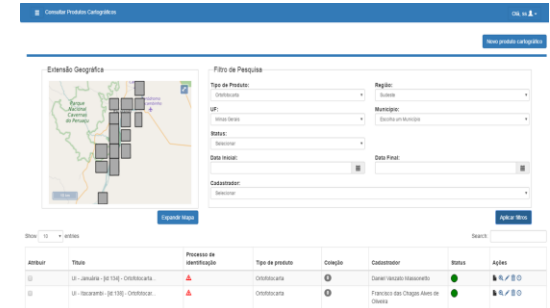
Consultar Produtos Cartográficos

Olá, xx

Novo produto cartográfico

Extensão Geográfica

Parque Nacional Cavernas do Peruaçu

Expandir Mapa

Filtro de Pesquisa

Tipo de Produto:
Ortofotocarta

Região:
Sudeste

UF:
Minas Gerais

Município:
Escolha um Município

Status:
Selecione

Data Inicial:

Data Final:

Cadastrador:
Selecione

Aplicar filtros

Show 10 entries

Search:

| Atribuir | Título | Processo de identificação | Tipo de produto | Coleção | Cadastrador | Status | Ações |
|---|---|---|---|---|---|---|---|
| | UI - Januária - [id:134] - Ortofotocarta... | | Ortofotocarta | | Daniel Vasiado Massonetto | | |
| | UI - Itacarambi - [id:138] - Ortofotocart... | | Ortofotocarta | | Francisco das Chagas Alves de Oliveira | | |